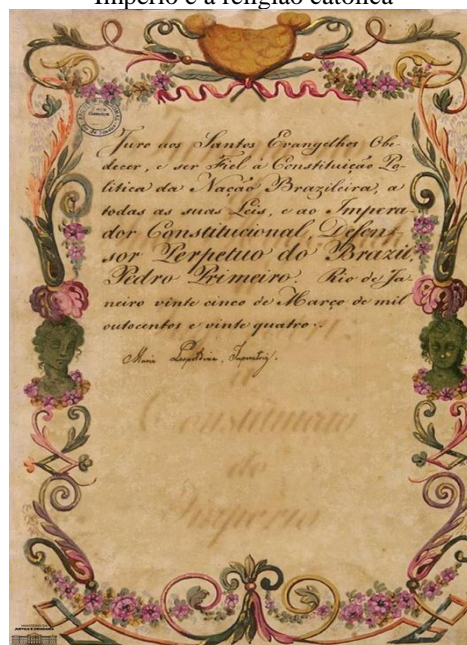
Império e a religião católica

Juro aos Santos Evangelhos Obedecer, e ser Fiel á Constituição Politica da Nação Brazileira, a todas as suas Leis, e ao Imperador Constitucional, Defensor Perpetuo do Brazil, Pedro Primeiro. Rio de Janeiro vinte cinco de Março de mil outocentos e vinte quatro.

Maria Leopoldina, Imperatriz.

Constituição do Imperio